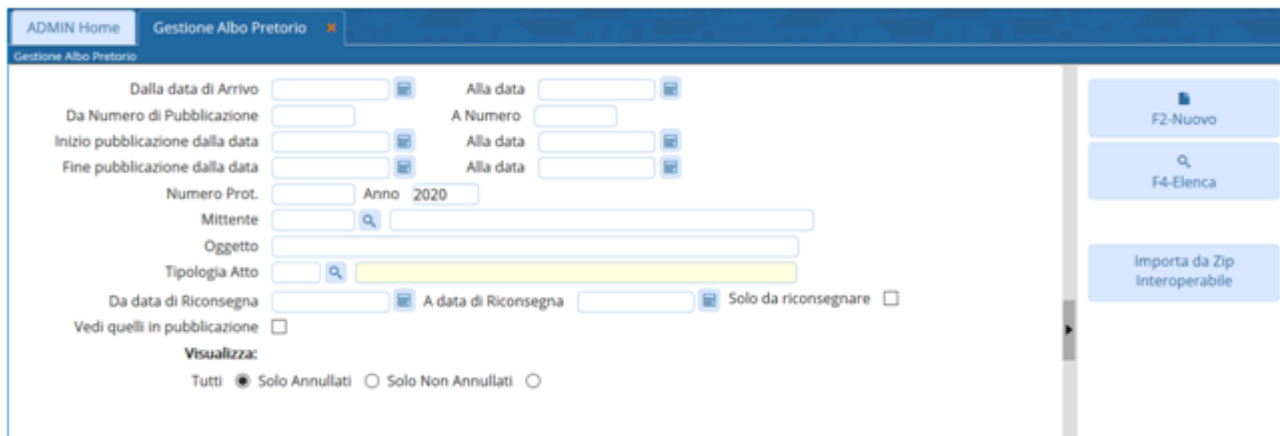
ADMIN Home
Gestione Albo Pretorio ×

Gestione Albo Pretorio

Dalla data di Arrivo
Alla data
Da Numero di Pubblicazione
A Numero
Inizio pubblicazione dalla data
Alla data
Fine pubblicazione dalla data
Alla data
Numero Prot.
Anno 2020
Mittente
Oggetto
Tipologia Atto
Da data di Riconsegna
A data di Riconsegna
Solo da riconsegnare
Vedi quelli in pubblicazione
Visualizza:
Tutti
Solo Annullati
Solo Non Annullati

F2-Nuovo
F4-Elenca
Importa da Zip Interoperabile